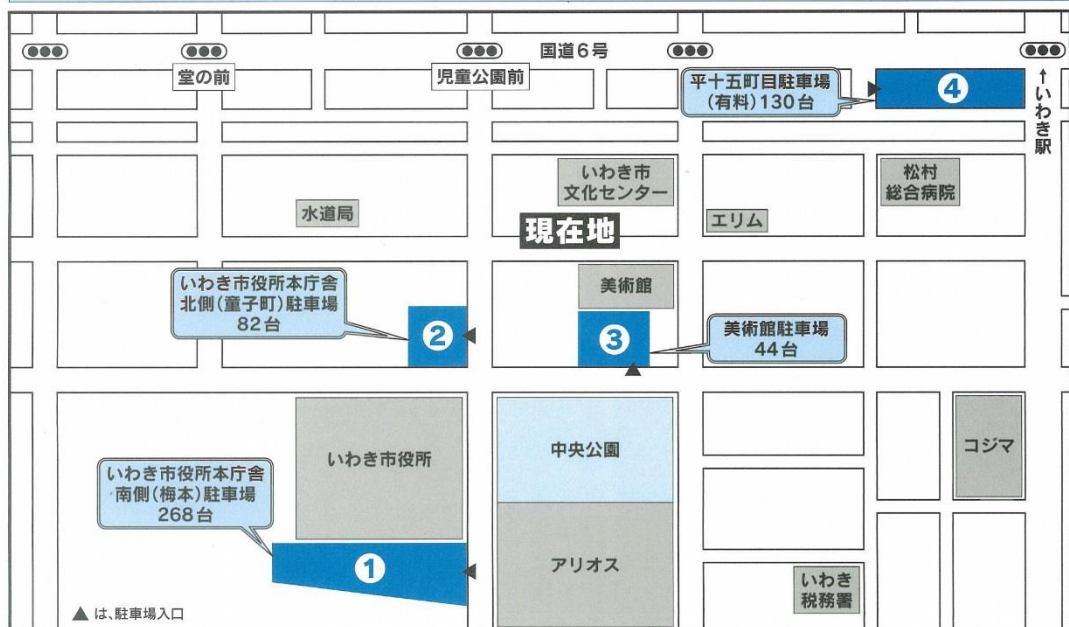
国道6号

堂の前

児童公園前

平十五町目駐車場
(有料)130台

4

↑いわき駅

いわき市
文化センター

松村
総合病院

水道局

現在地

エリム

いわき市役所本庁舎
北側(童子町)駐車場
82台

2

美術館

3

美術館駐車場
44台

いわき市役所

中央公園

コジマ

いわき市役所本庁舎
南側(梅本)駐車場
268台

1

アリオス

いわき
税務署

▲は、駐車場入口